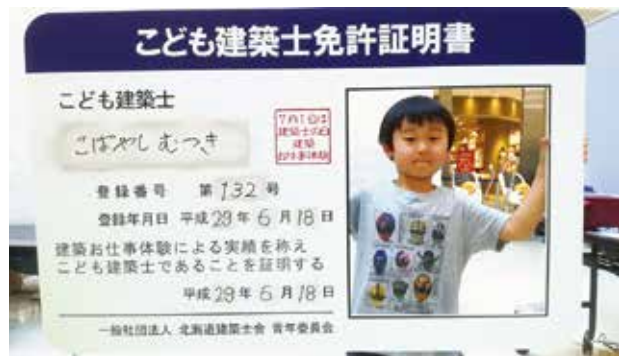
こども建築士免許証明書

こども建築士

こばやし むつき

7月1日は
建築士の日
建築
お仕事体験

登録番号　第 132 号

登録年月日　平成 29 年 6 月 18 日

建築お仕事体験による実績を称え
こども建築士であることを証明する

平成 29 年 6 月 18 日

一般社団法人 北海道建築士会 青年委員会